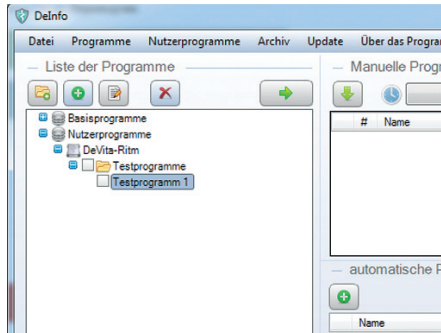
DeInfo

Datei Programme Nutzerprogramme Archiv Update Über das Progra

Liste der Programme

Basisprogramme
Nutzerprogramme
DeVita-Ritm
Testprogramme
Testprogramm 1

Manuelle Progr

# Name

automatische P

Name